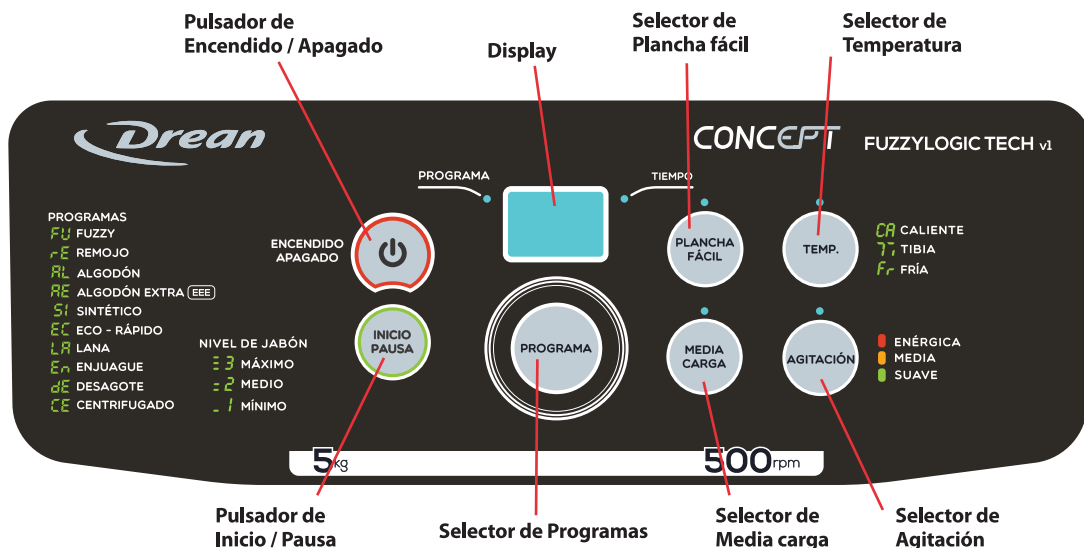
Pulsador de Encendido / Apagado

Display

Selector de Plancha fácil

Selector de Temperatura

Drean

CONCEPT

FUZZYLOGIC TECH v1

PROGRAMA

TIEMPO

PROGRAMAS
FU FUZZY
rE REMOJO
AL ALGODÓN
AE ALGODÓN EXTRA EEE
SI SINTÉTICO
EC ECO - RÁPIDO
LA LANA
En ENJUAGUE
dE DESAGOTE
CE CENTRIFUGADO

ENCENDIDO APAGADO

INICIO PAUSA

NIVEL DE JABÓN
3 MÁXIMO
2 MEDIO
1 MÍNIMO

PROGRAMA

PLANCHA FÁCIL

TEMP.

CA CALIENTE
TI TIBIA
Fr FRÍA

MEDIA CARGA

AGITACIÓN

ENÉRGICA
MEDIA
SUAVE

5kg

500rpm

Pulsador de Inicio / Pausa

Selector de Programas

Selector de Media carga

Selector de Agitación